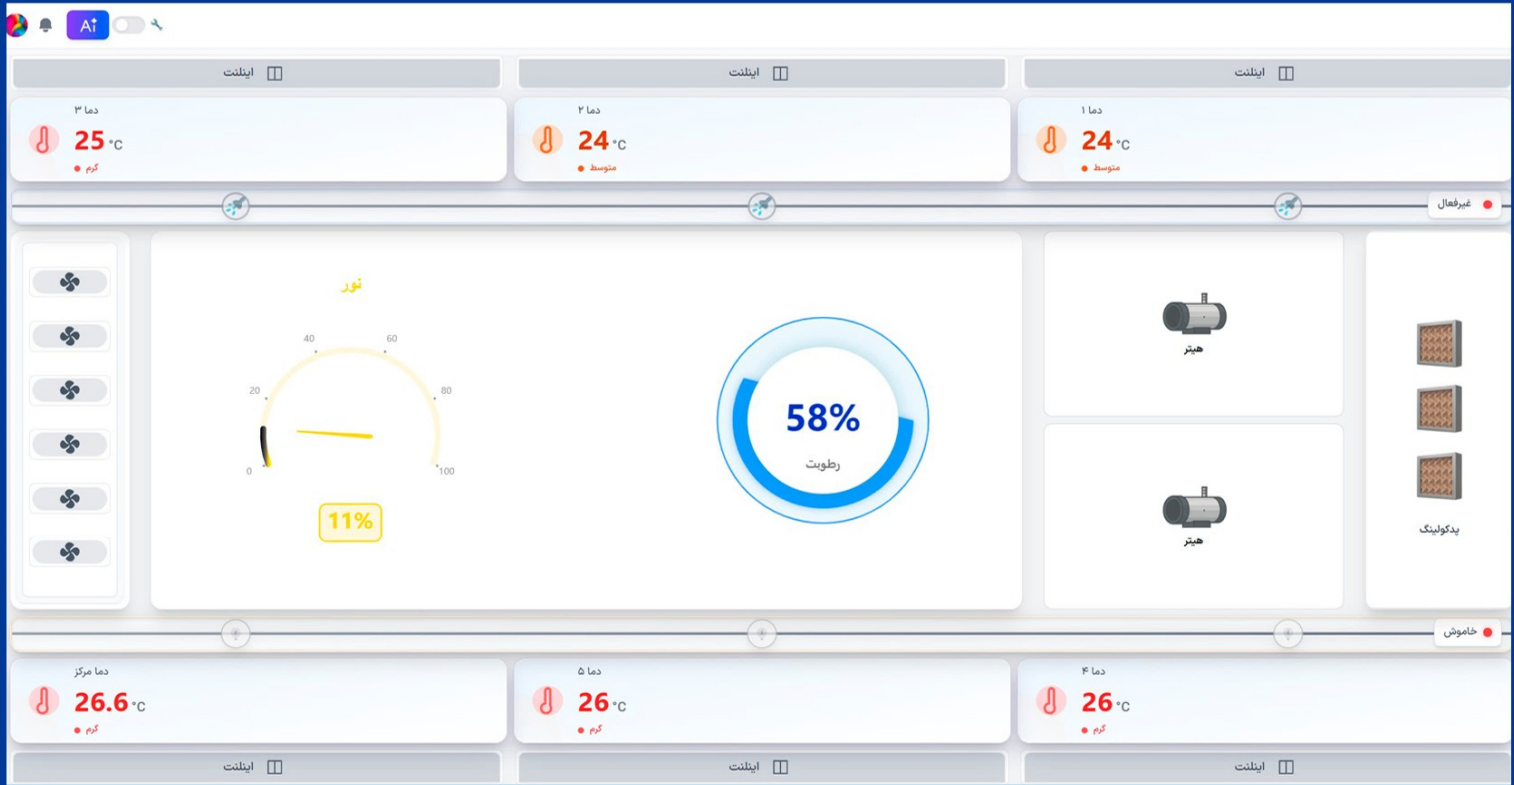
Ai

اینلت
اینلت
اینلت

دما ۳
25 °C
گرم

دما ۲
24 °C
متوسط

دما ۱
24 °C
متوسط

غیرفعال

نور
0
20
40
60
80
100
11%

58%
رطوبت

هیتر
هیتر

پدکولینگ

خاموش

دما مرکز
26.6 °C
گرم

دما ۵
26 °C
گرم

دما ۴
26 °C
گرم

اینلت
اینلت
اینلت